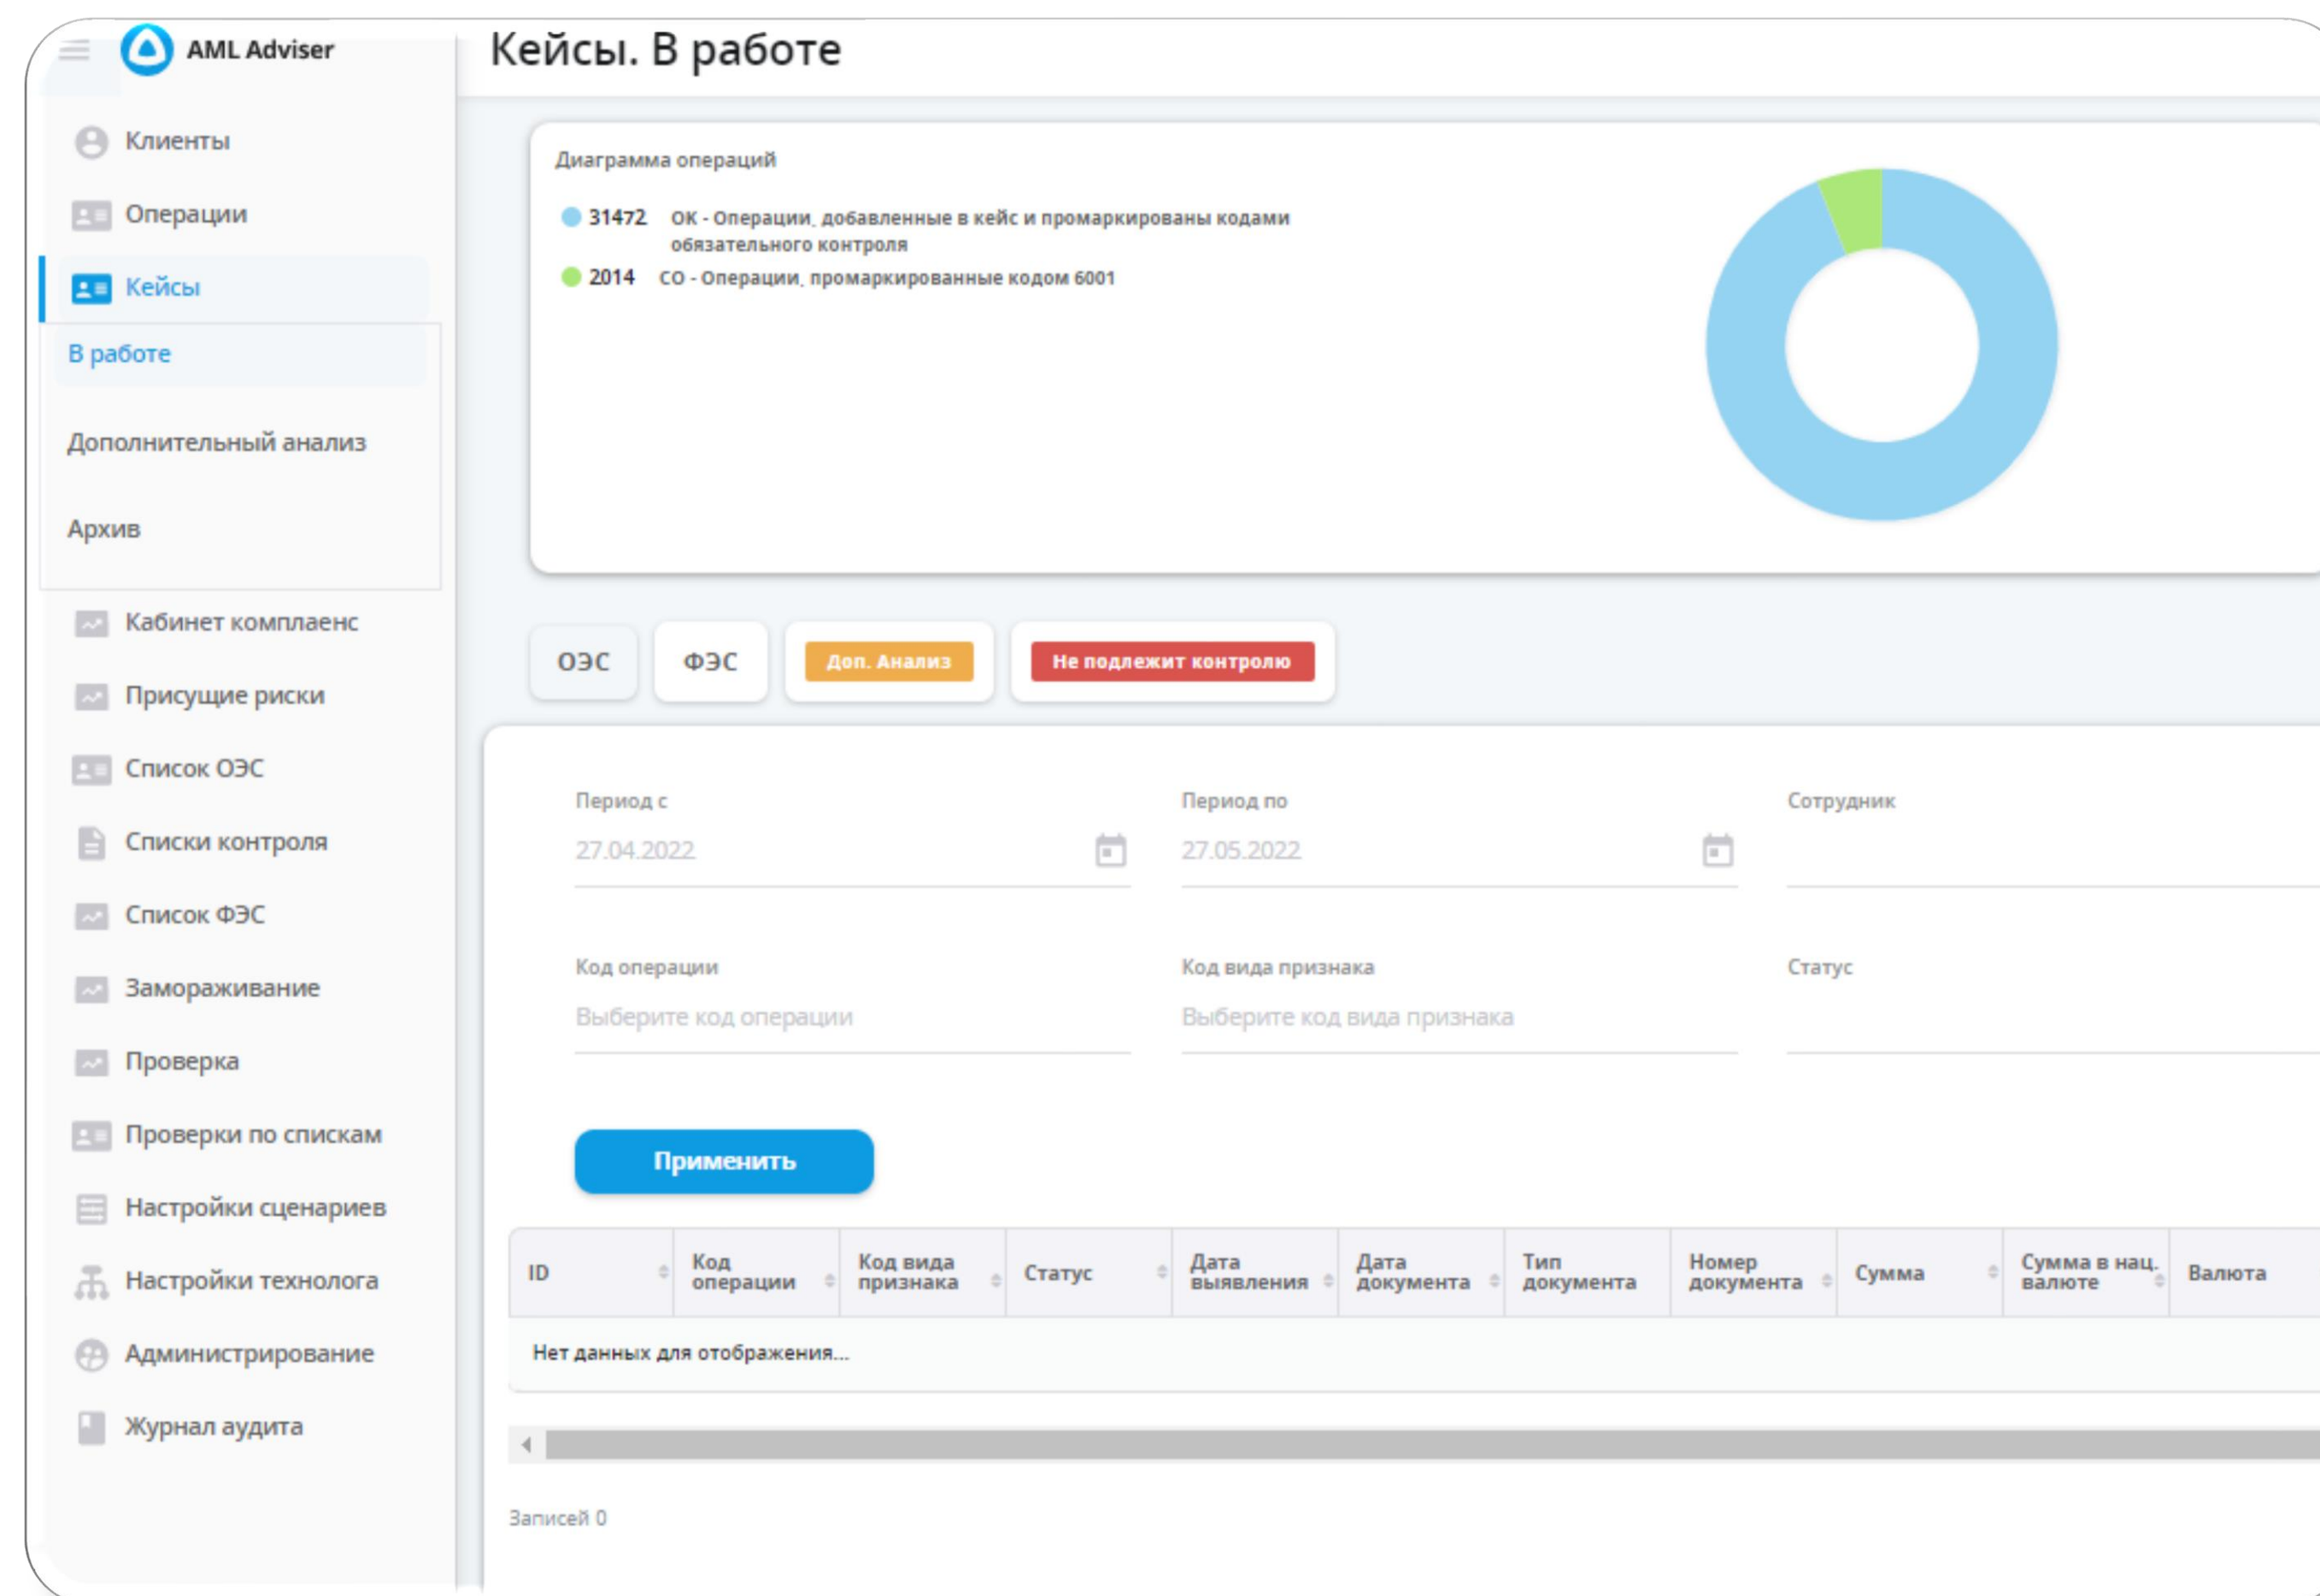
AML Adviser

Кейсы. В работе

Клиенты
Операции
Кейсы
В работе
Дополнительный анализ
Архив
Кабинет комплаенс
Присущие риски
Список ОЭС
Списки контроля
Список ФЭС
Замораживание
Проверка
Проверки по спискам
Настройки сценариев
Настройки технолога
Администрирование
Журнал аудита

Диаграмма операций

31472 ОК - Операции, добавленные в кейс и промаркированы кодами обязательного контроля
2014 СО - Операции, промаркированные кодом 6001

ОЭС
ФЭС
Доп. Анализ
Не подлежит контролю

Период с
27.04.2022
Период по
27.05.2022
Сотрудник

Код операции
Выберите код операции
Код вида признака
Выберите код вида признака
Статус

Применить

| ID | Код операции | Код вида признака | Статус | Дата выявления | Дата документа | Тип документа | Номер документа | Сумма | Сумма в нац. валюте | Валюта |
|---|---|---|---|---|---|---|---|---|---|---|
| Нет данных для отображения... | | | | | | | | | | |

Записей 0